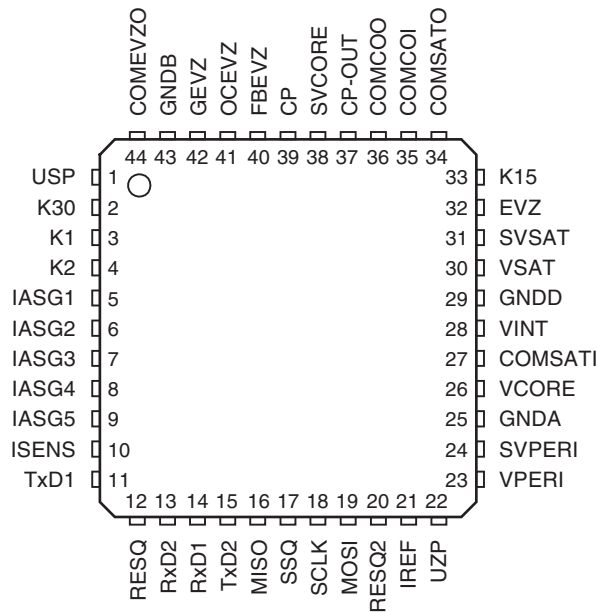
COMEVZO GNDB GEVZ OCEVZ FBEVZ CP SVCORE CP-OUT COMCOO COMCOI COMSATO
44 43 42 41 40 39 38 37 36 35 34

USP 1
K30 2
K1 3
K2 4
IASG1 5
IASG2 6
IASG3 7
IASG4 8
IASG5 9
ISENS 10
TxD1 11

33 K15
32 EVZ
31 SVSAT
30 VSAT
29 GNDD
28 VINT
27 COMSATI
26 VCORE
25 GNDA
24 SVPERI
23 VPERI

12 13 14 15 16 17 18 19 20 21 22
RESQ RxD2 RxD1 TxD2 MISO SSQ SCLK MOSI RESQ2 IREF UZP